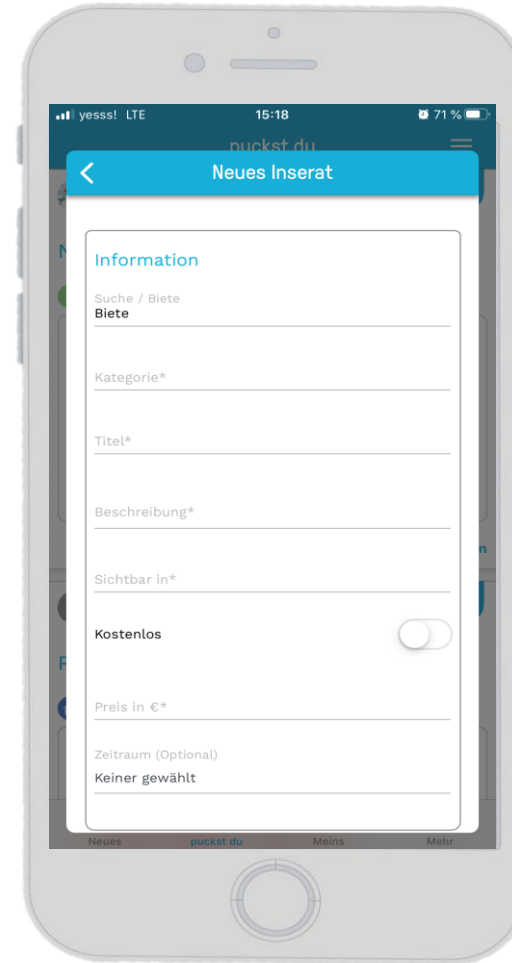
yesss! LTE 15:18 71 %

puckst du

Neues Inserat

Information

Suche / Biete
Biete

Kategorie*

Titel*

Beschreibung*

Sichtbar in*

Kostenlos

Preis in €*

Zeitraum (Optional)
Keiner gewählt

Neues puckst du Meins Mehr